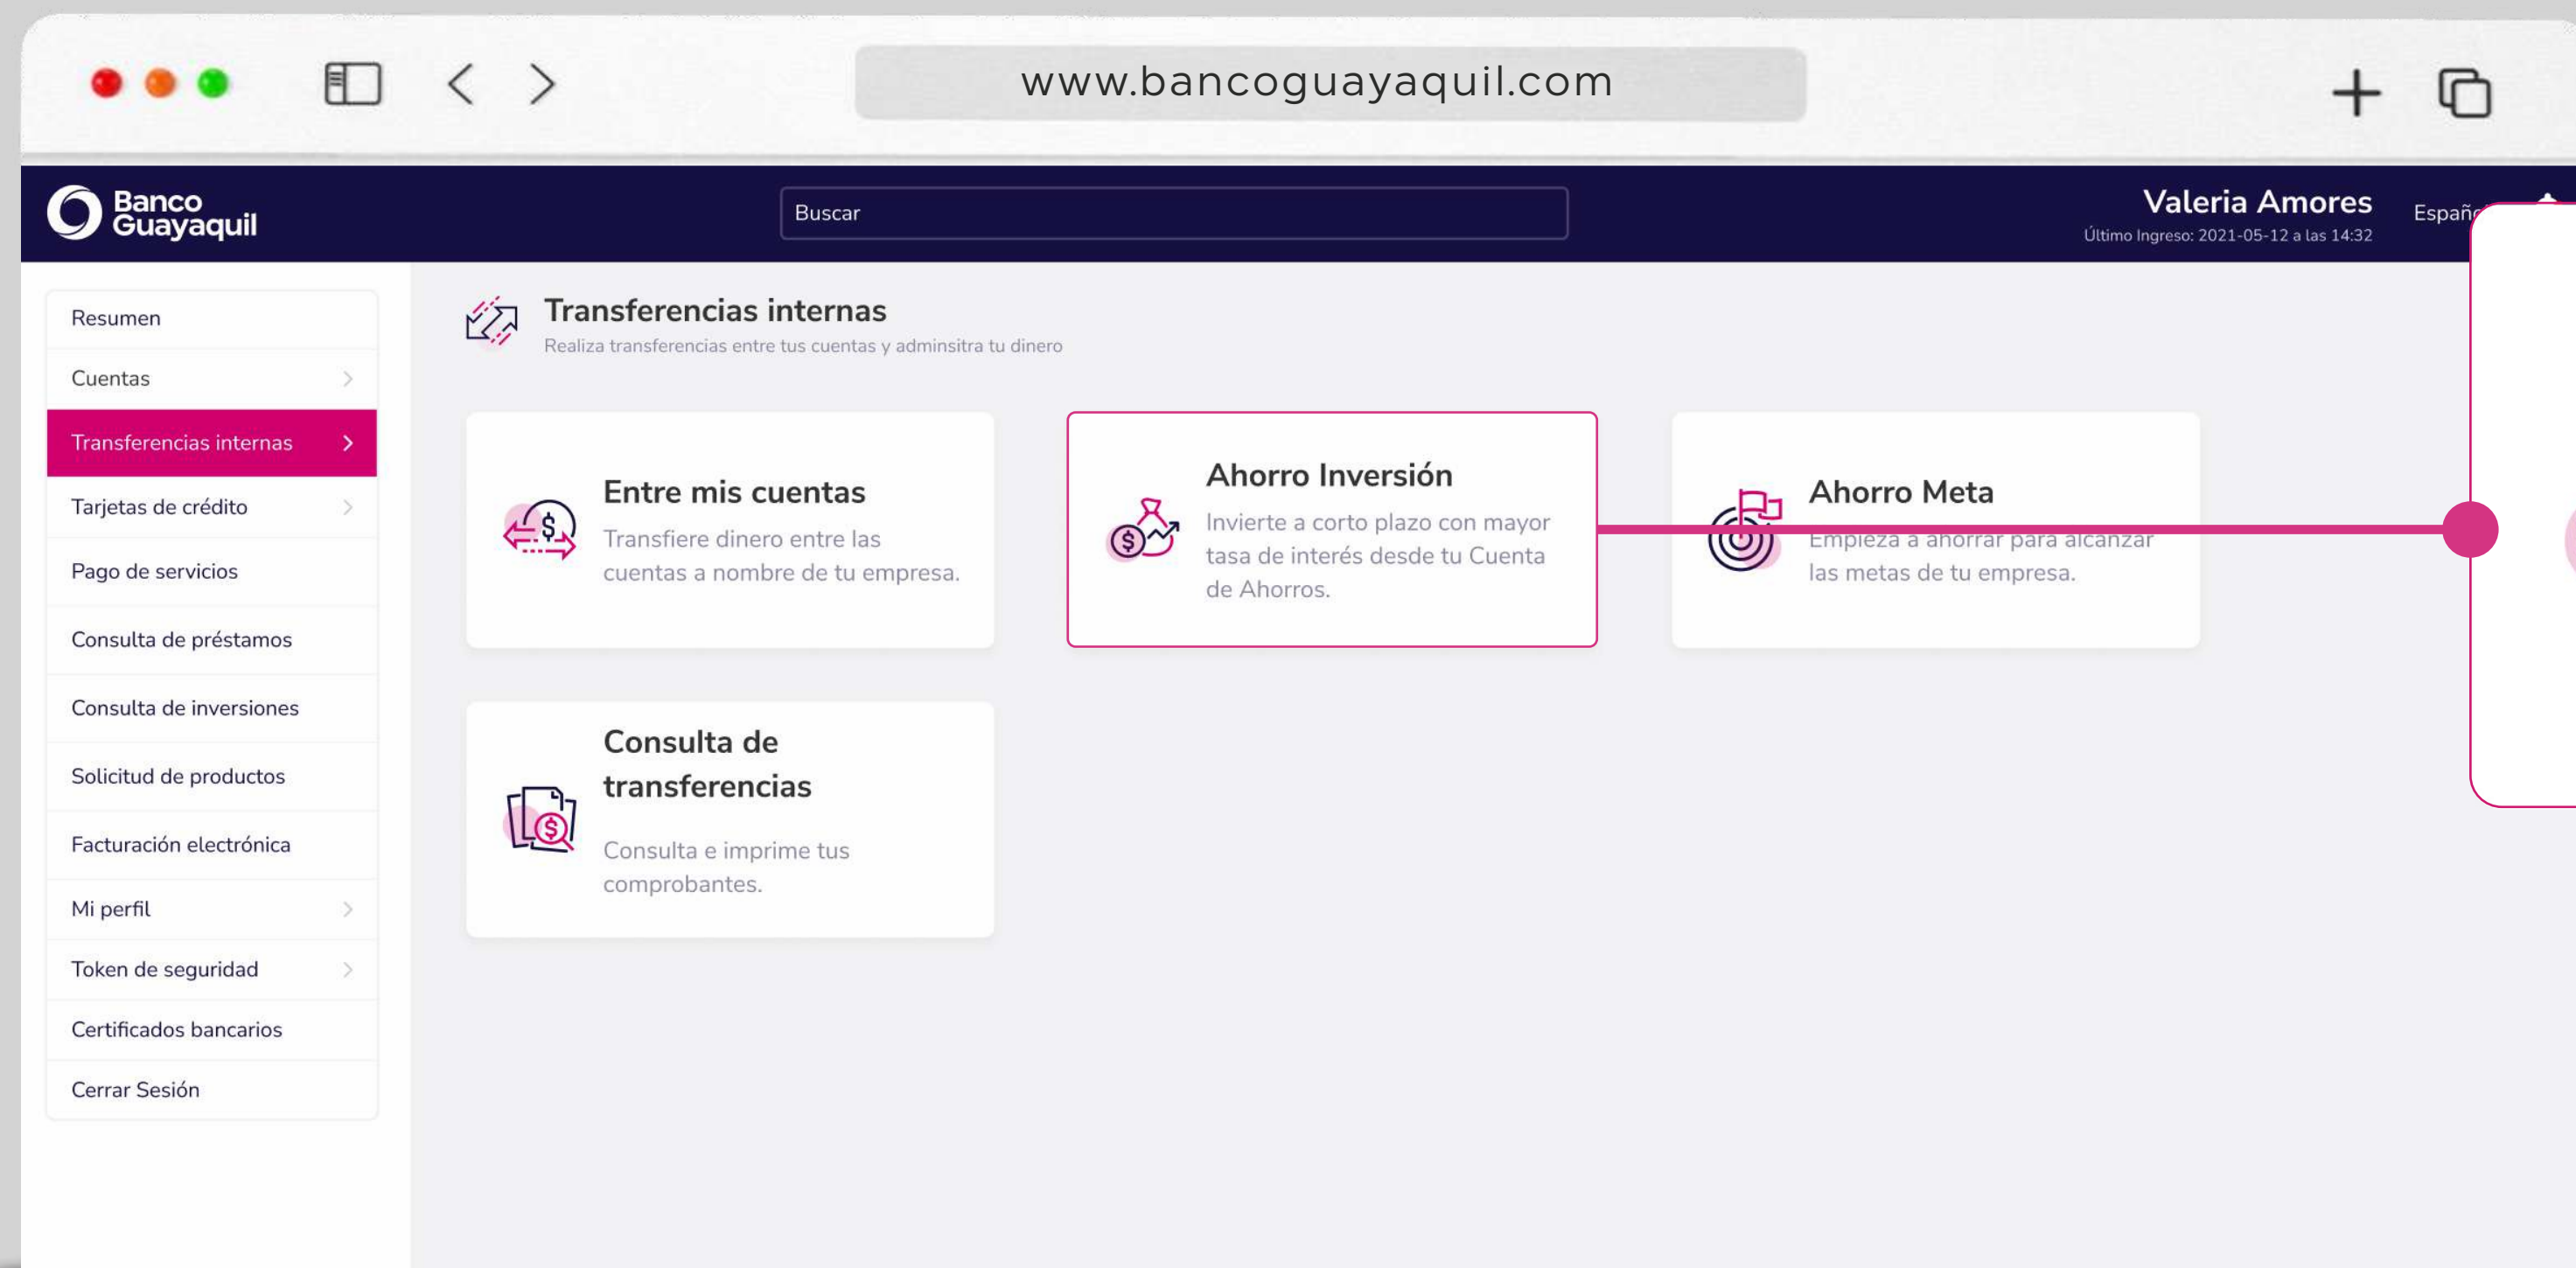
www.bancoguayaquil.com

Banco Guayaquil

Buscar

Valeria Amores
Último Ingreso: 2021-05-12 a las 14:32

Españ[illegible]

Resumen
Cuentas
Transferencias internas
Tarjetas de crédito
Pago de servicios
Consulta de préstamos
Consulta de inversiones
Solicitud de productos
Facturación electrónica
Mi perfil
Token de seguridad
Certificados bancarios
Cerrar Sesión

Transferencias internas
Realiza transferencias entre tus cuentas y adminsitra tu dinero

Entre mis cuentas
Transfiere dinero entre las cuentas a nombre de tu empresa.

Ahorro Inversión
Invierte a corto plazo con mayor tasa de interés desde tu Cuenta de Ahorros.

Ahorro Meta
Empieza a ahorrar para alcanzar las metas de tu empresa.

Consulta de transferencias
Consulta e imprime tus comprobantes.